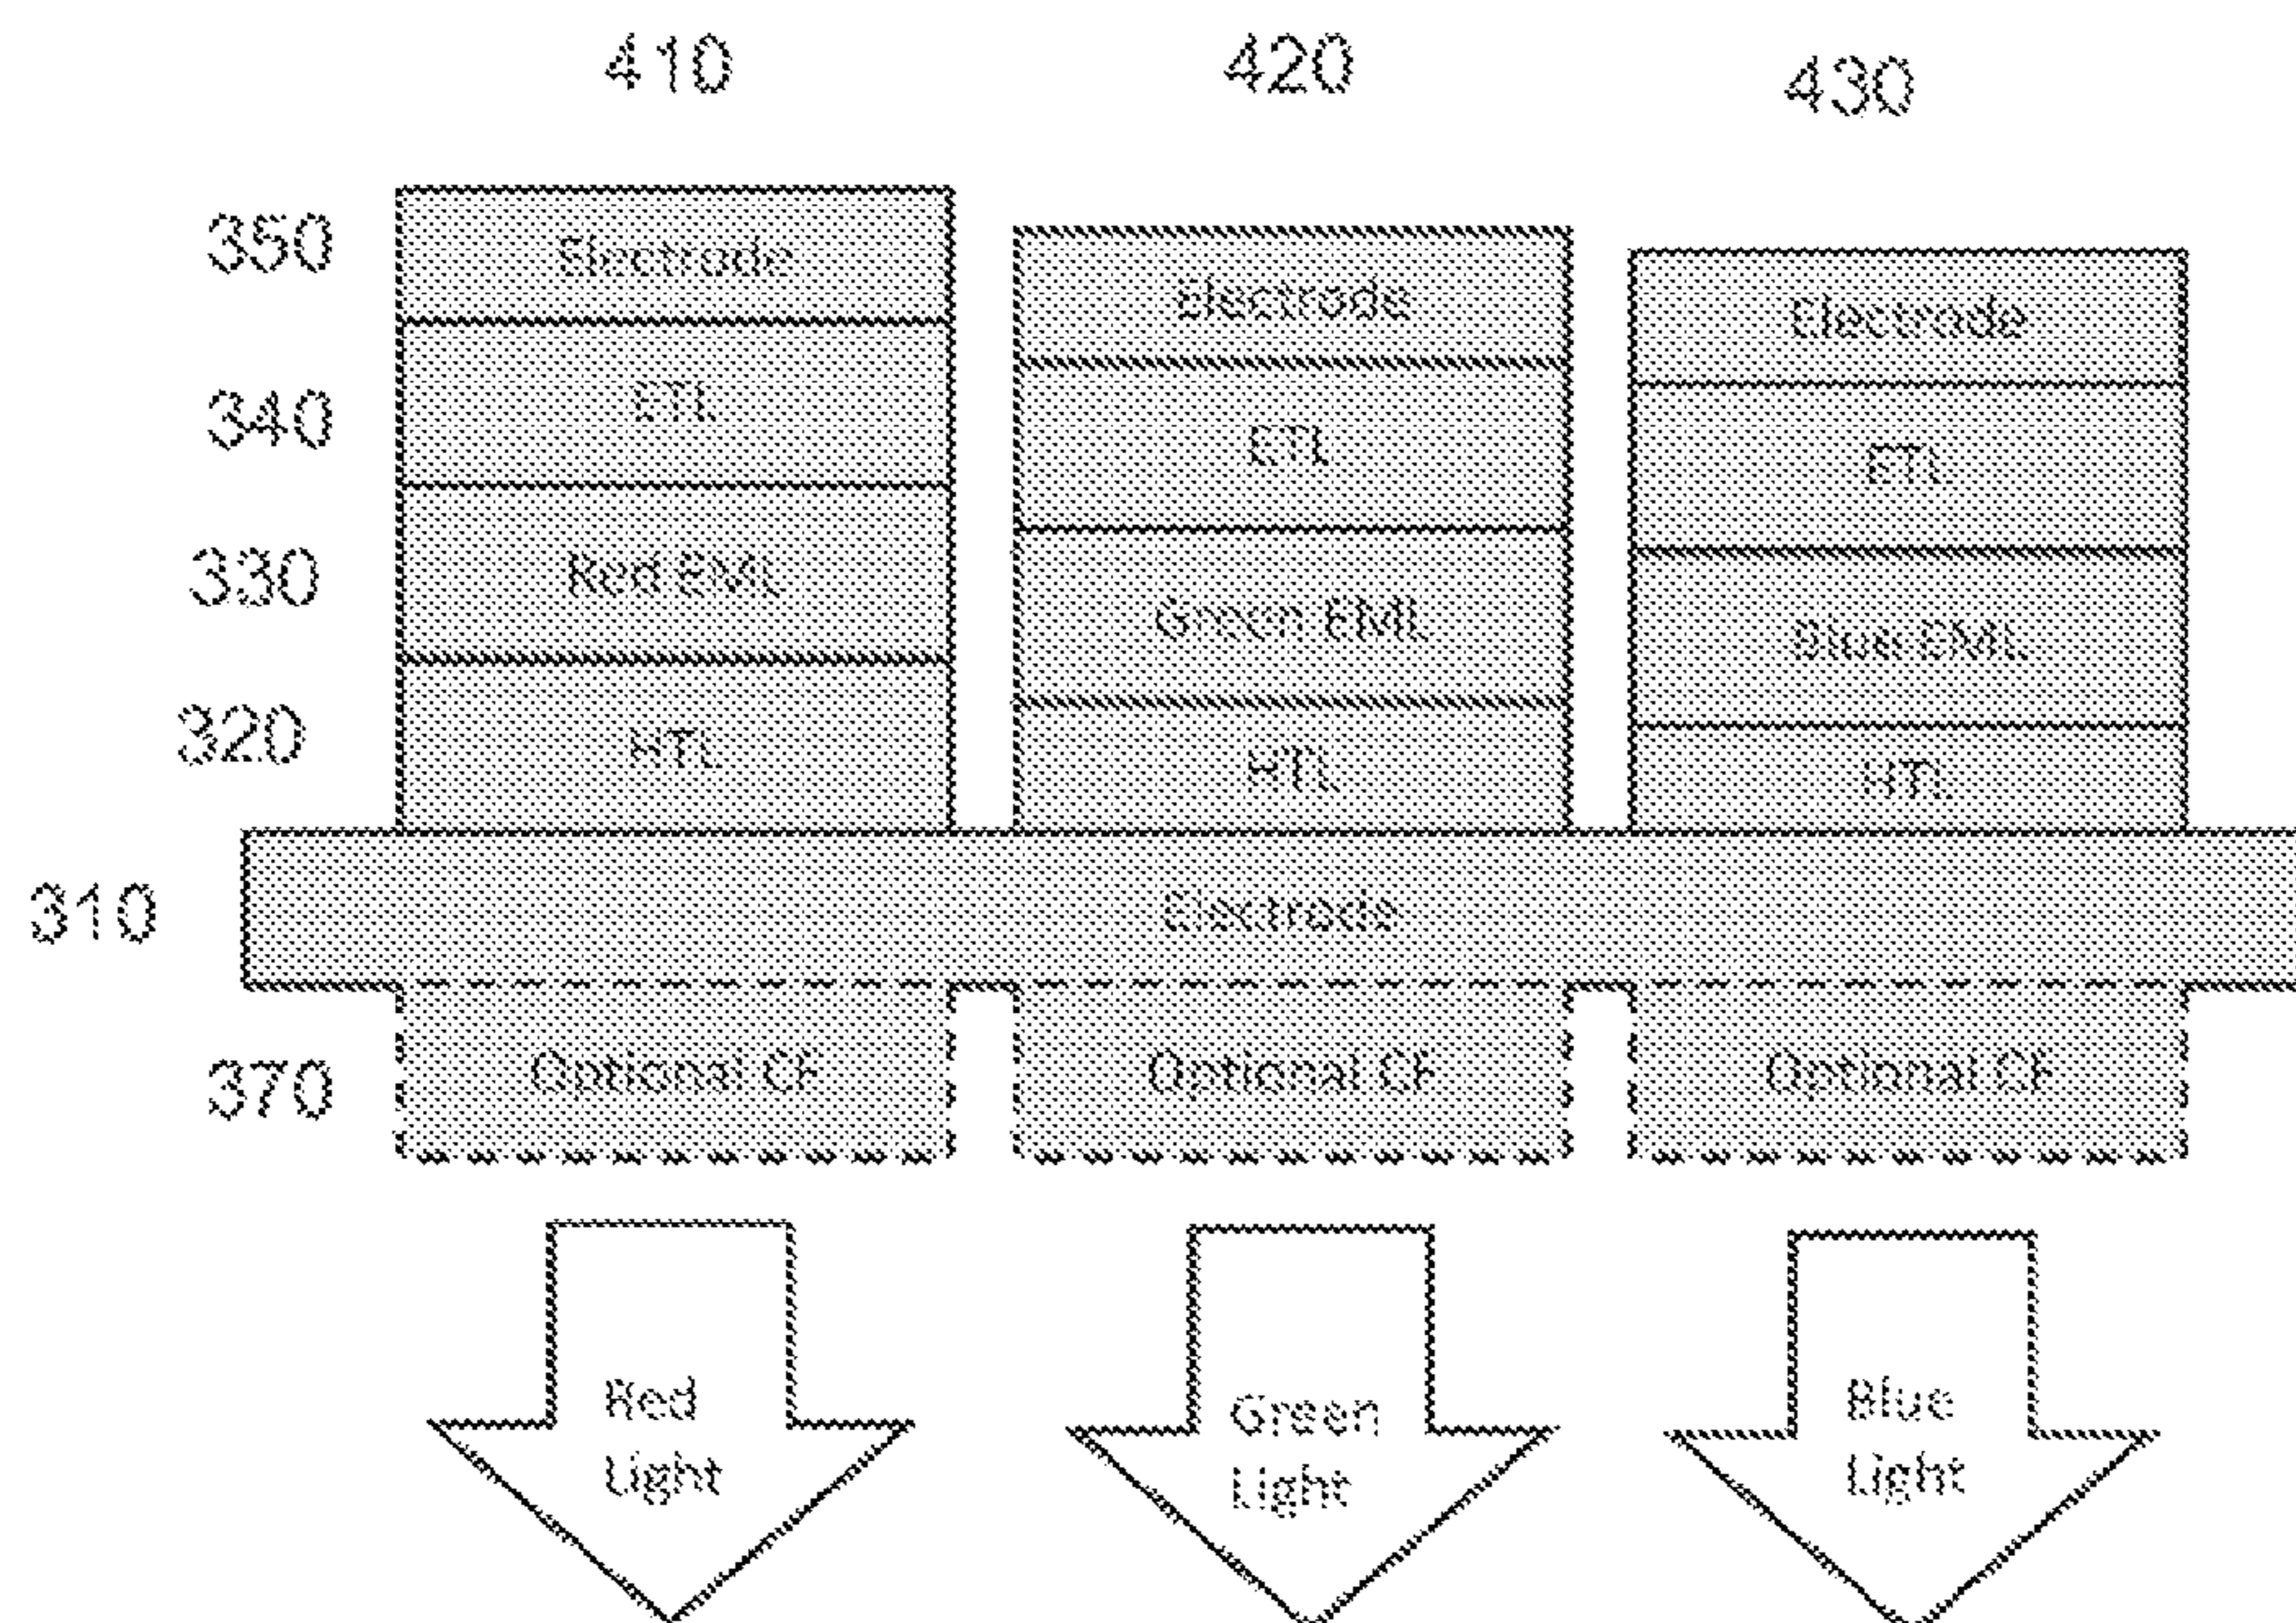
410
420
430

350
Electrode
Electrode
Electrode

340
ETL
ETL
ETL

330
Red EML
Green EML
Blue EML

320
HTL
HTL
HTL

310
Electrode

370
Optional CF
Optional CF
Optional CF

Red Light
Green Light
Blue Light